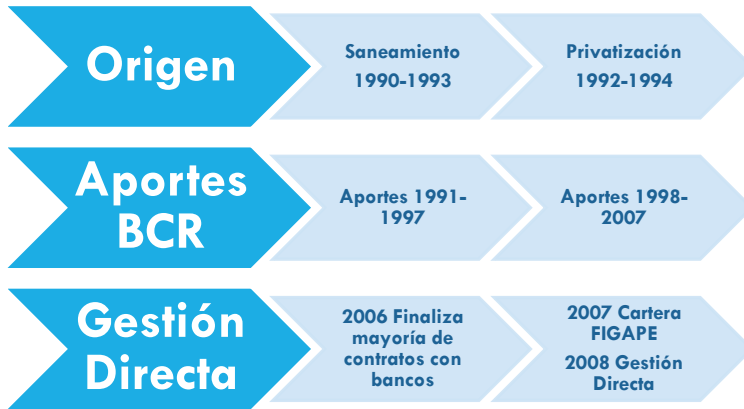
Origen

Saneamiento 1990-1993

Privatización 1992-1994

Aportes BCR

Aportes 1991-1997

Aportes 1998-2007

Gestión Directa

2006 Finaliza mayoría de contratos con bancos

2007 Cartera FIGAPE

2008 Gestión Directa